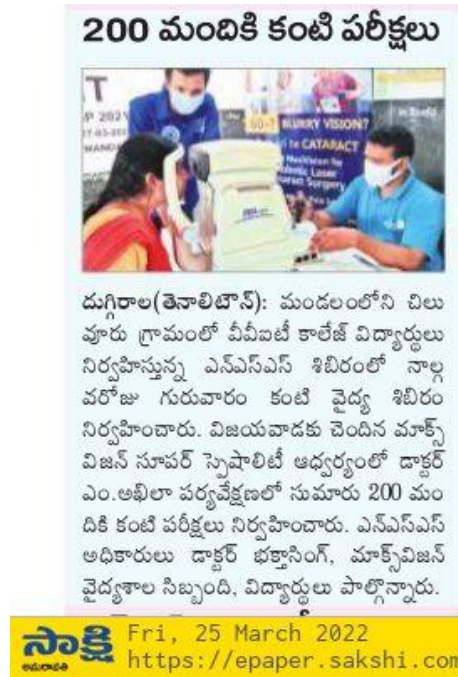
200 మందికి కంటి పరీక్షలు

T
P 2021
17-03-20
MANDA

BLURRY VISION?
CATARACT

దుగ్గిరాల(తెనాలిటౌన్): మండలంలోని చిలువూరు గ్రామంలో వీవీఐటీ కాలేజ్ విద్యార్థులు నిర్వహిస్తున్న ఎన్ఎస్ఎస్ శిబిరంలో నాల్గవరోజు గురువారం కంటి వైద్య శిబిరం నిర్వహించారు. విజయవాడకు చెందిన మాక్స్ విజన్ సూపర్ స్పెషాలిటీ ఆధ్వర్యంలో డాక్టర్ ఎం.అఖిలా పర్యవేక్షణలో సుమారు 200 మందికి కంటి పరీక్షలు నిర్వహించారు. ఎన్ఎస్ఎస్ అధికారులు డాక్టర్ భక్తాసింగ్, మాక్స్విజన్ వైద్యశాల సిబ్బంది, విద్యార్థులు పాల్గొన్నారు.

సాక్షి
అమరావతి
Fri, 25 March 2022
https://epaper.sakshi.com